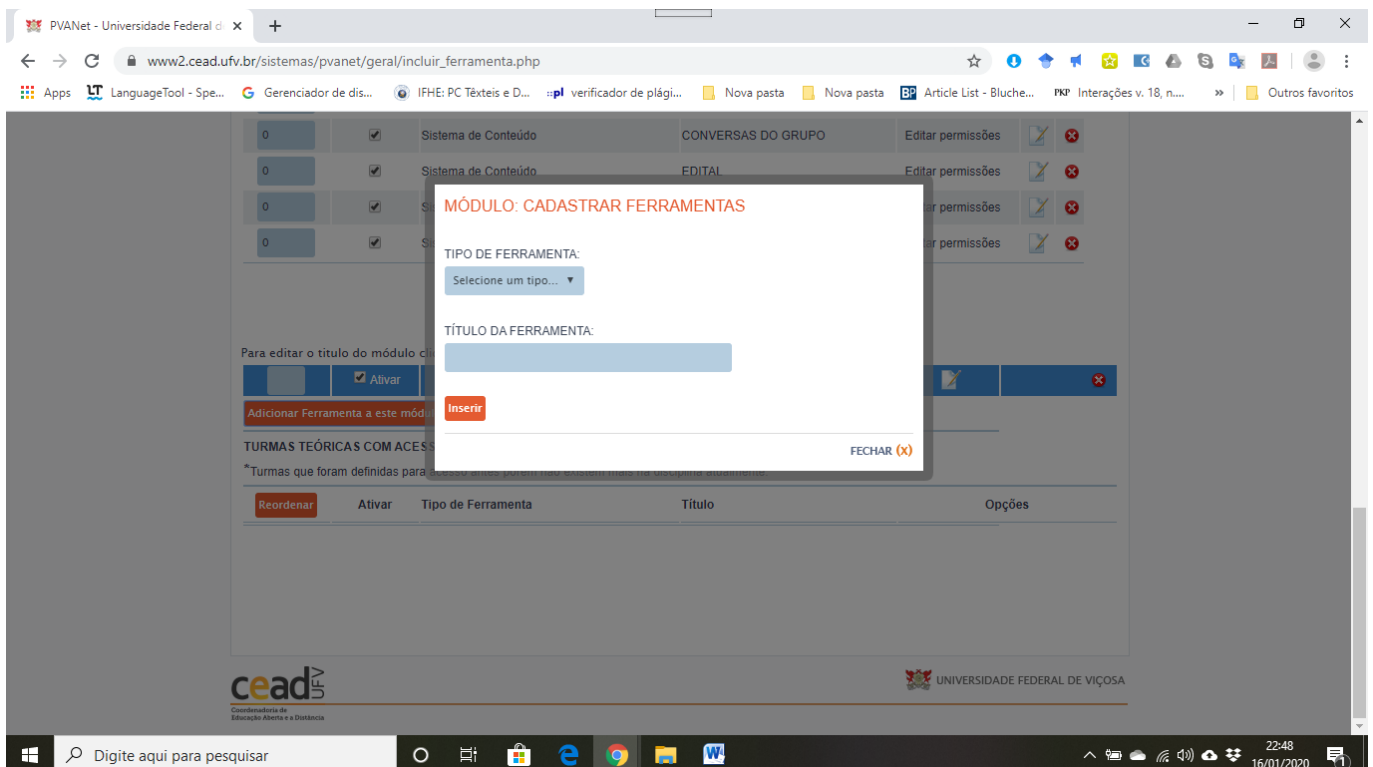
PVANet - Universidade Federal d ×
+
www2.cead.ufv.br/sistemas/pvanet/geral/incluir_ferramenta.php
Apps LanguageTool - Spe... Gerenciador de dis... IFHE: PC Têxteis e D... verificador de plági... Nova pasta Nova pasta Article List - Bluche... Interações v. 18, n.... » Outros favoritos

| 0 | ✔ | Sistema de Conteúdo | CONVERSAS DO GRUPO | Editar permissões |
| 0 | ✔ | Sistema de Conteúdo | EDITAL | Editar permissões |
| 0 | ✔ | S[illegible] | | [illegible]ar permissões |
| 0 | ✔ | S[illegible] | | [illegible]ar permissões |

Para editar o título do módulo cli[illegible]
Ativar
Adicionar Ferramenta a este módu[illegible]
TURMAS TEÓRICAS COM ACES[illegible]
*Turmas que foram definidas para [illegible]

| Reordenar | Ativar | Tipo de Ferramenta | Título | Opções |
|---|---|---|---|---|

MÓDULO: CADASTRAR FERRAMENTAS

TIPO DE FERRAMENTA:
Selecione um tipo...

TÍTULO DA FERRAMENTA:

Inserir

FECHAR (X)

cead UFV
Coordenadoria de Educação Aberta e a Distância

UNIVERSIDADE FEDERAL DE VIÇOSA

Digite aqui para pesquisar
22:48
16/01/2020